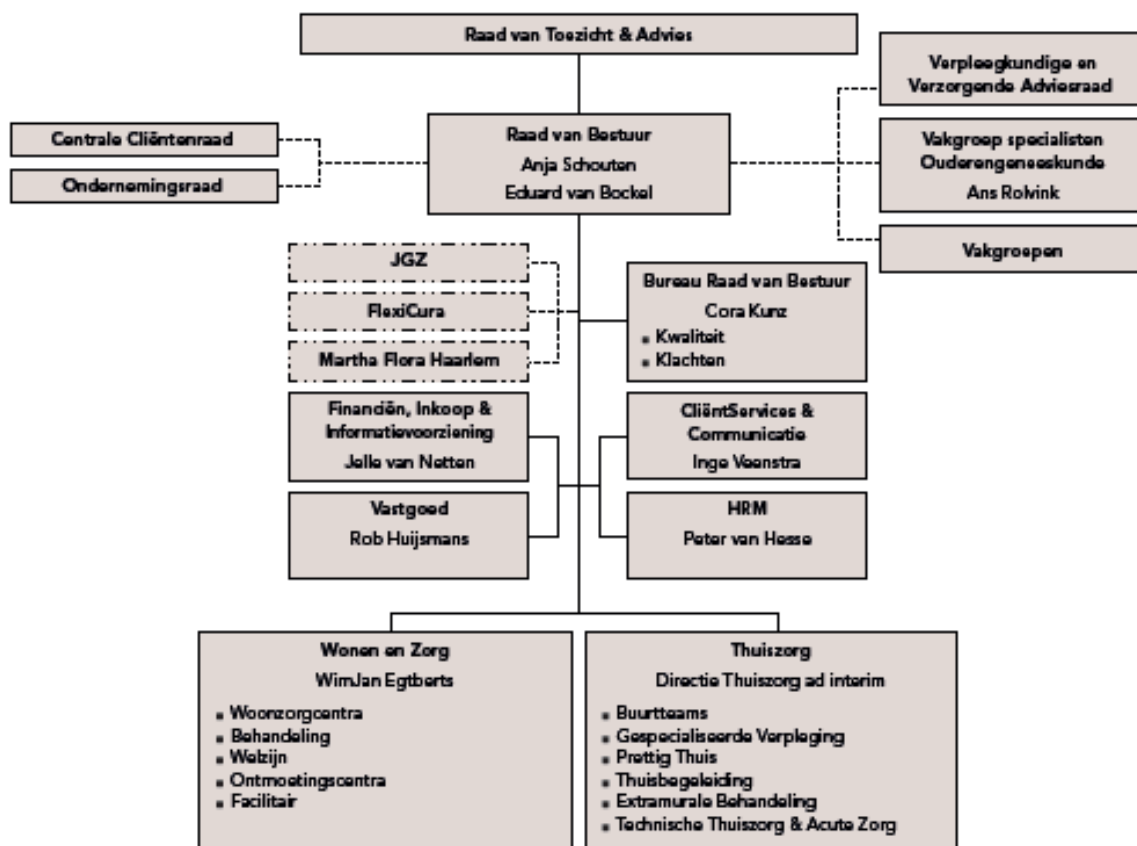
Raad van Toezicht & Advies

Centrale Cliëntenraad

Ondernemingsraad

Raad van Bestuur
Anja Schouten
Eduard van Bockel

Verpleegkundige en Verzorgende Adviesraad

Vakgroep specialisten Ouderengeneeskunde
Ans Rolvink

Vakgroepen

JGZ

FlexiCura

Martha Flora Haarlem

Bureau Raad van Bestuur
Cora Kunz
- Kwaliteit
- Klachten

Financiën, Inkoop & Informatievoorziening
Jelle van Netten

ClientServices & Communicatie
Inge Veenstra

Vastgoed
Rob Huijsmans

HRM
Peter van Hesse

Wonen en Zorg
WimJan Egtberts
- Woonzorgcentra
- Behandeling
- Welzijn
- Ontmoetingscentra
- Facilitair

Thuiszorg
Directie Thuiszorg ad interim
- Buurtteams
- Gespecialiseerde Verpleging
- Prettig Thuis
- Thuisbegeleiding
- Extramurale Behandeling
- Technische Thuiszorg & Acute Zorg